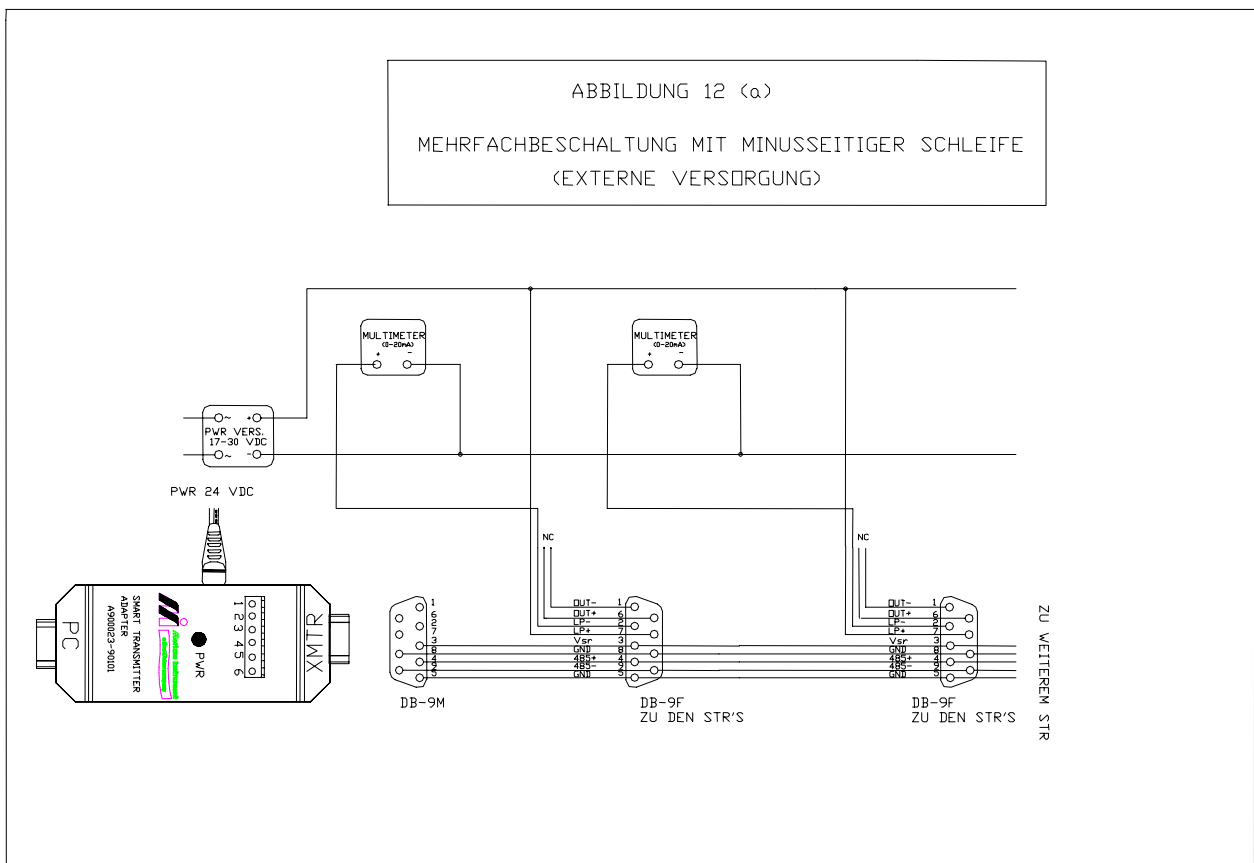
ABBILDUNG 12 (a)

MEHRFACHBESCHALTUNG MIT MINUSSEITIGER SCHLEIFE
(EXTERNE VERSORGUNG)

MULTIMETER
(0-20mA)
+ -

MULTIMETER
(0-20mA)
+ -

~ +
PWR VERS.
17-30 VDC
~ -

PWR 24 VDC

PC
SMART TRANSMITTER
ADAPTER
A900023-90101
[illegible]
PWR
1 2 3 4 5 6
XMTR

NC

NC

1
6
2
7
3
8
4
9
5

DB-9M

OUT- 1
OUT+ 6
LP- 2
LP+ 7
Vsr 3
GND 8
485+ 4
485- 9
GND 5

DB-9F
ZU DEN STR'S

OUT- 1
OUT+ 6
LP- 2
LP+ 7
Vsr 3
GND 8
485+ 4
485- 9
GND 5

DB-9F
ZU DEN STR'S

ZU WEITEREM STR